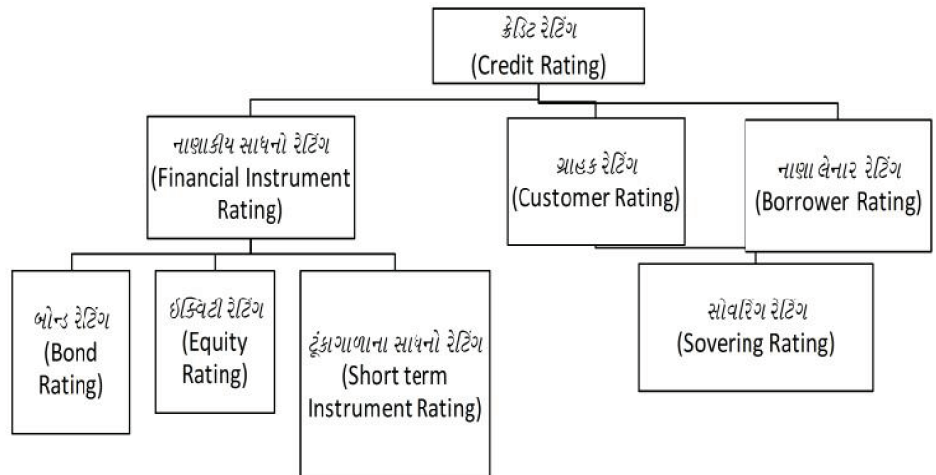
ક્રેડિટ રેટિંગ
(Credit Rating)

નાણાકીય સાધનો રેટિંગ
(Financial Instrument Rating)

ગ્રાહક રેટિંગ
(Customer Rating)

નાણા લેનાર રેટિંગ
(Borrower Rating)

બોન્ડ રેટિંગ
(Bond Rating)

ઇક્વિટી રેટિંગ
(Equity Rating)

ટૂંકાગાળાના સાધનો રેટિંગ
(Short term Instrument Rating)

સોવરિંગ રેટિંગ
(Sovering Rating)